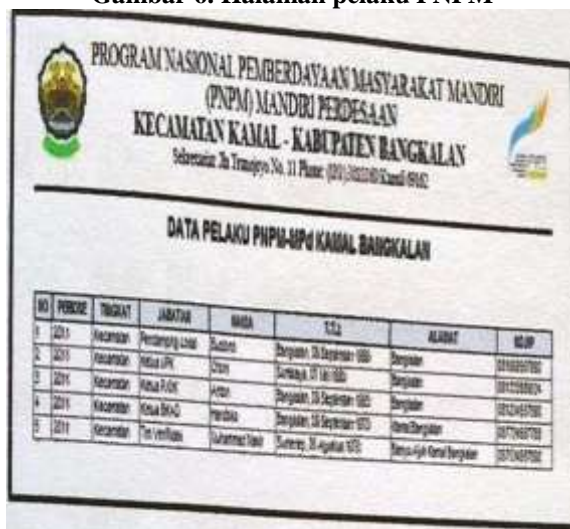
Gambar 6. Halaman pelaku PNPM

PROGRAM NASIONAL PEMBERDAYAAN MASYARAKAT MANDIRI (PNPM) MANDRI PERDESAAN
KECAMATAN KAMAL - KABUPATEN BANGKALAN
Sekretariat: Jl. Trunojoyo No. 11 Phone: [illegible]

DATA PELAKU PNPM-MPd KAMAL BANGKALAN

| NO | PERIODE | TINGKAT | JABATAN | NAMA | T.T.L | ALAMAT | NO.HP |
|---|---|---|---|---|---|---|---|
| 1 | 2011 | Kecamatan | Pendamping Lokal | Budiono | Bangkalan, 20 September 1969 | Bangkalan | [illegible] |
| 2 | 2011 | Kecamatan | Ketua UPK | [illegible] | Surabaya, 07 Juli 1980 | Bangkalan | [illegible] |
| 3 | 2011 | Kecamatan | Ketua P-KK | Anton | Bangkalan, 23 Desember 1983 | Bangkalan | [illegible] |
| 4 | 2011 | Kecamatan | Ketua BKAD | Hambali | Bangkalan, 18 Desember 1973 | Kamal Bangkalan | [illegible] |
| 5 | 2011 | Kecamatan | Tim Verifikasi | Muhammad Yasir | Sumenep, 25 Agustus 1970 | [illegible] Kamal Bangkalan | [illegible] |